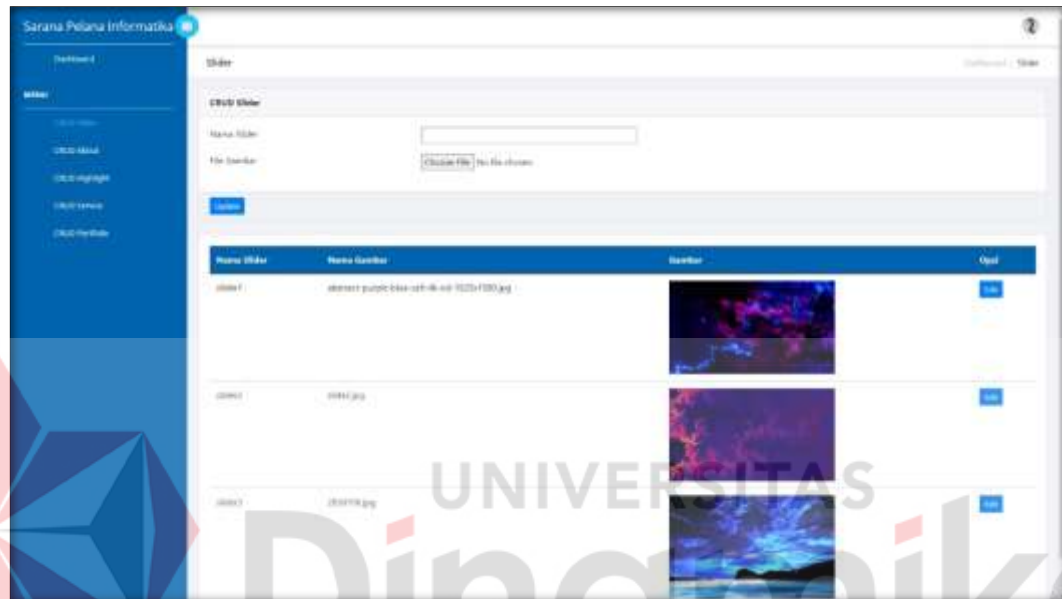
Sarana Pelana Informatika

Dashboard

Slider

CRUD Slider

CRUD About

CRUD Highlight

CRUD Service

CRUD Portfolio

Slider

Dashboard / Slider

CRUD Slider

Nama Slider

File Gambar

Choose File No file chosen

Update

| Nama Slider | Nama Gambar | Gambar | Opsi |
|---|---|---|---|
| slider1 | abstract-purple-blue-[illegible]-1920x1080.jpg | | Edit |
| slider2 | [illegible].jpg | | Edit |
| slider3 | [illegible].jpg | | Edit |

UNIVERSITAS

Dinamika